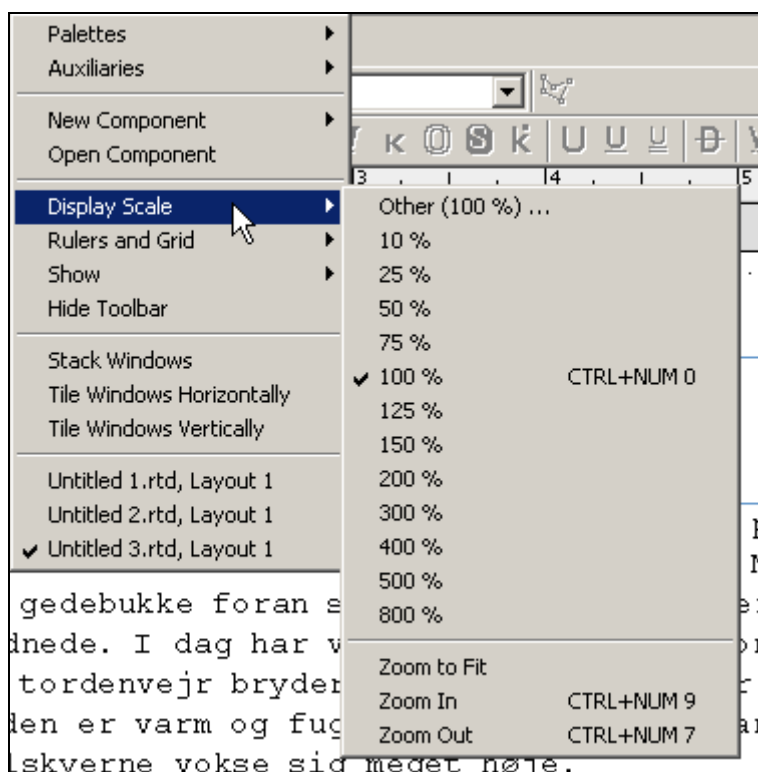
Palettes
Auxiliaries
New Component
Open Component
Display Scale
Rulers and Grid
Show
Hide Toolbar
Stack Windows
Tile Windows Horizontally
Tile Windows Vertically
Untitled 1.rtd, Layout 1
Untitled 2.rtd, Layout 1
✔ Untitled 3.rtd, Layout 1

Other (100 %) ...
10 %
25 %
50 %
75 %
✔ 100 % CTRL+NUM 0
125 %
150 %
200 %
300 %
400 %
500 %
800 %
Zoom to Fit
Zoom In CTRL+NUM 9
Zoom Out CTRL+NUM 7

3 4 5

gedebukke foran s
dnede. I dag har v
tordenvejr bryder
den er varm og fug
lskverne vokse sig meget høje.